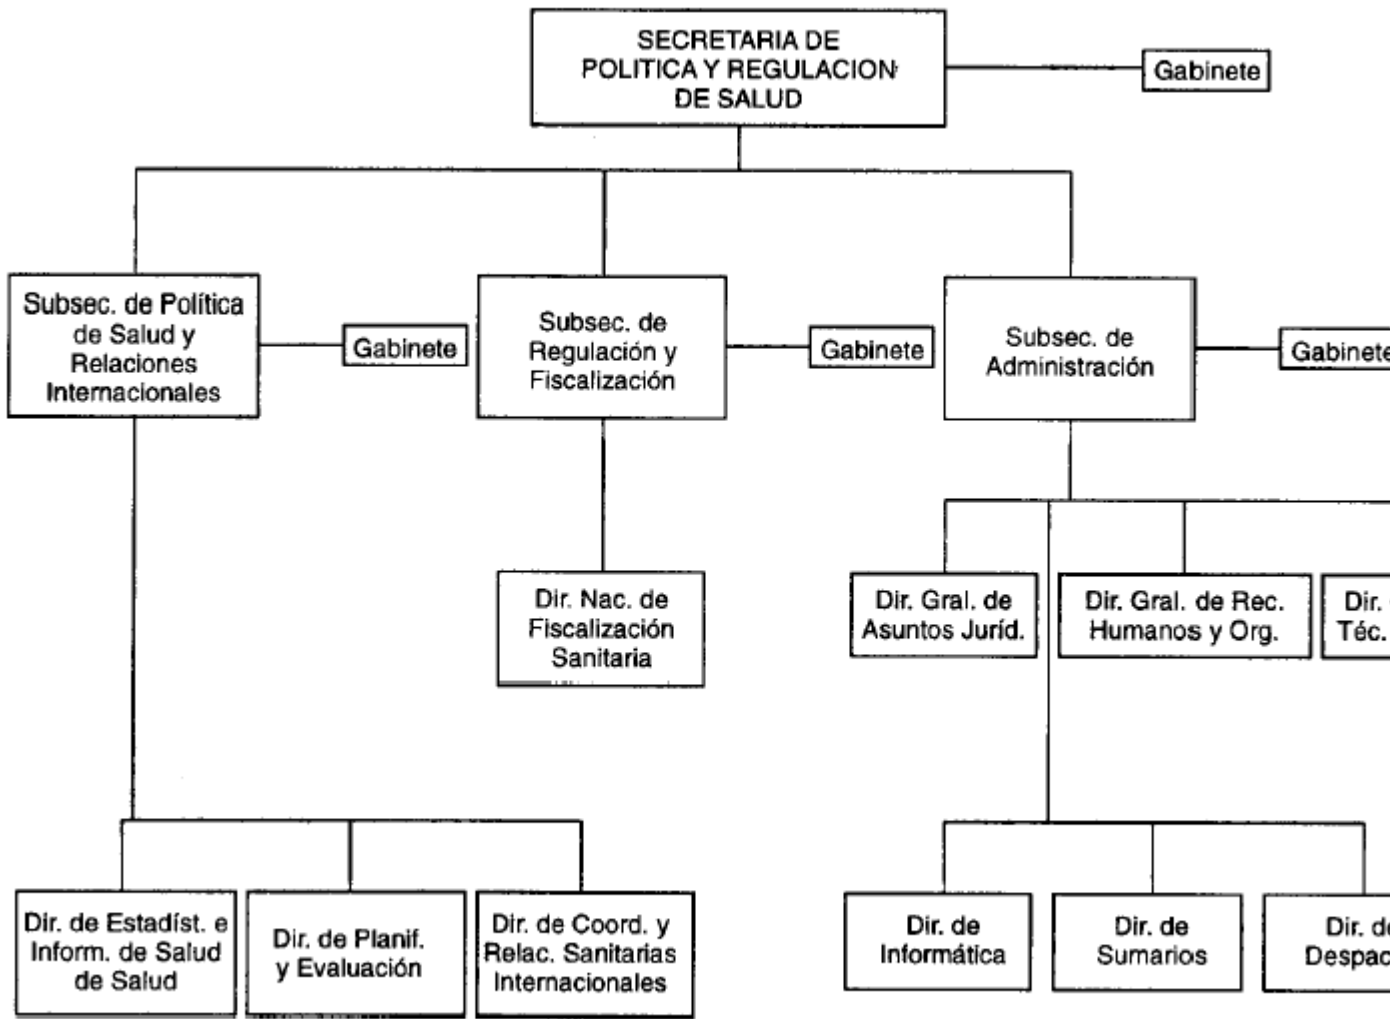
SECRETARIA DE POLITICA Y REGULACION DE SALUD

Gabinete

Subsec. de Política de Salud y Relaciones Internacionales

Gabinete

Subsec. de Regulación y Fiscalización

Gabinete

Subsec. de Administración

Gabinete

Dir. Nac. de Fiscalización Sanitaria

Dir. Gral. de Asuntos Juríd.

Dir. Gral. de Rec. Humanos y Org.

Dir. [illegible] Téc. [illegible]

Dir. de Estadíst. e Inform. de Salud de Salud

Dir. de Planif. y Evaluación

Dir. de Coord. y Relac. Sanitarias Internacionales

Dir. de Informática

Dir. de Sumarios

Dir. de Despac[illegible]